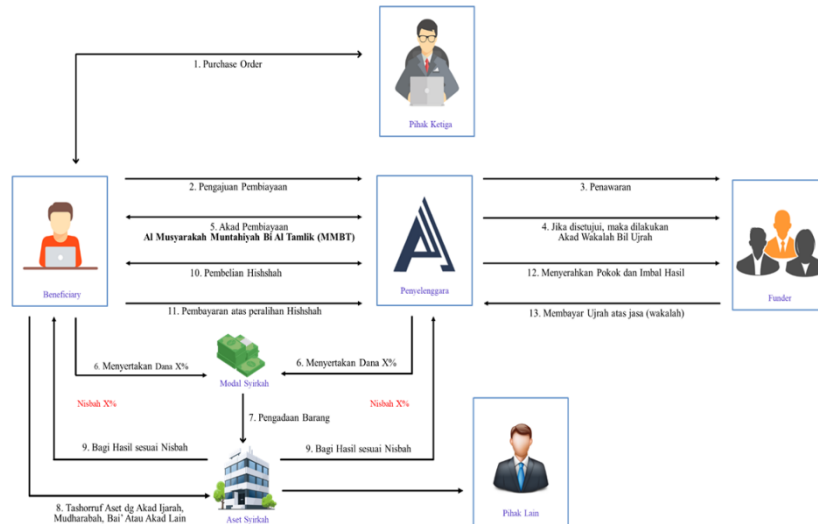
1. Purchase Order

Pihak Ketiga

2. Pengajuan Pembiayaan

3. Penawaran

5. Akad Pembiayaan
Al Musyarakah Muntahiyah Bi Al Tamlik (MMBT)

4. Jika disetujui, maka dilakukan Akad Wakalah Bil Ujrah

10. Pembelian Hishshah

12. Menyerahkan Pokok dan Imbal Hasil

Beneficiary

Penyelenggara

Funder

11. Pembayaran atas peralihan Hishshah

13. Membayar Ujrah atas jasa (wakalah)

6. Menyertakan Dana X%

Modal Syirkah

6. Menyertakan Dana X%

Nisbah X%

7. Pengadaan Barang

Nisbah X%

9. Bagi Hasil sesuai Nisbah

9. Bagi Hasil sesuai Nisbah

8. Tashorruf Aset dg Akad Ijarah, Mudharabah, Bai' Atau Akad Lain

Aset Syirkah

Pihak Lain